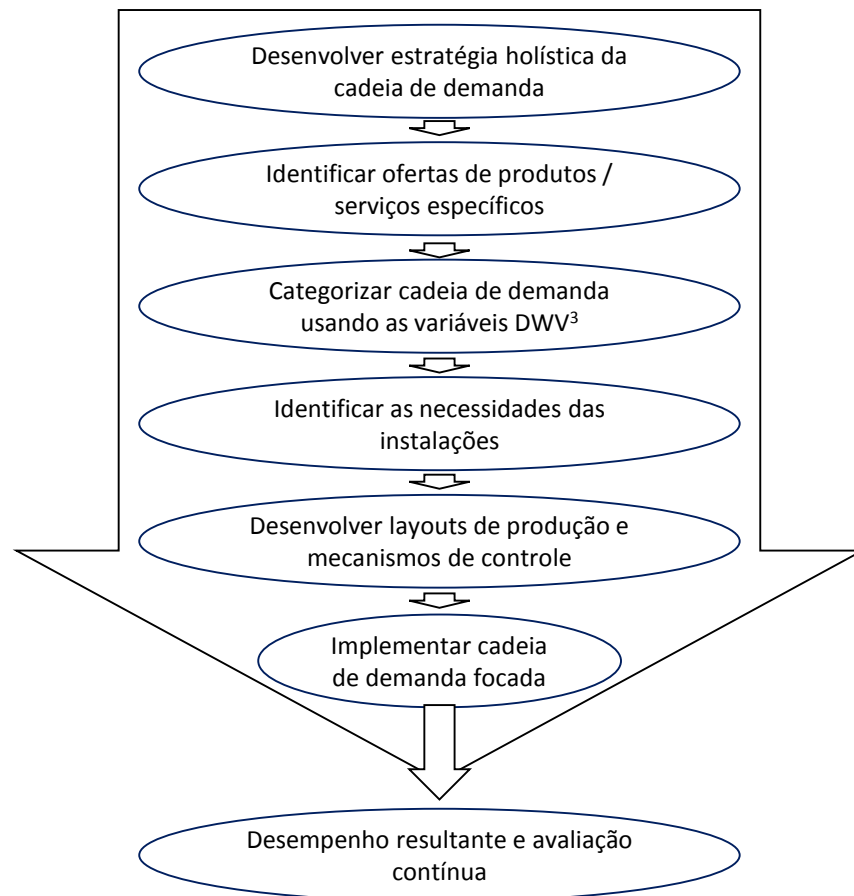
Desenvolver estratégia holística da cadeia de demanda

Identificar ofertas de produtos / serviços específicos

Categorizar cadeia de demanda usando as variáveis DWV$^3$

Identificar as necessidades das instalações

Desenvolver layouts de produção e mecanismos de controle

Implementar cadeia de demanda focada

Desempenho resultante e avaliação contínua